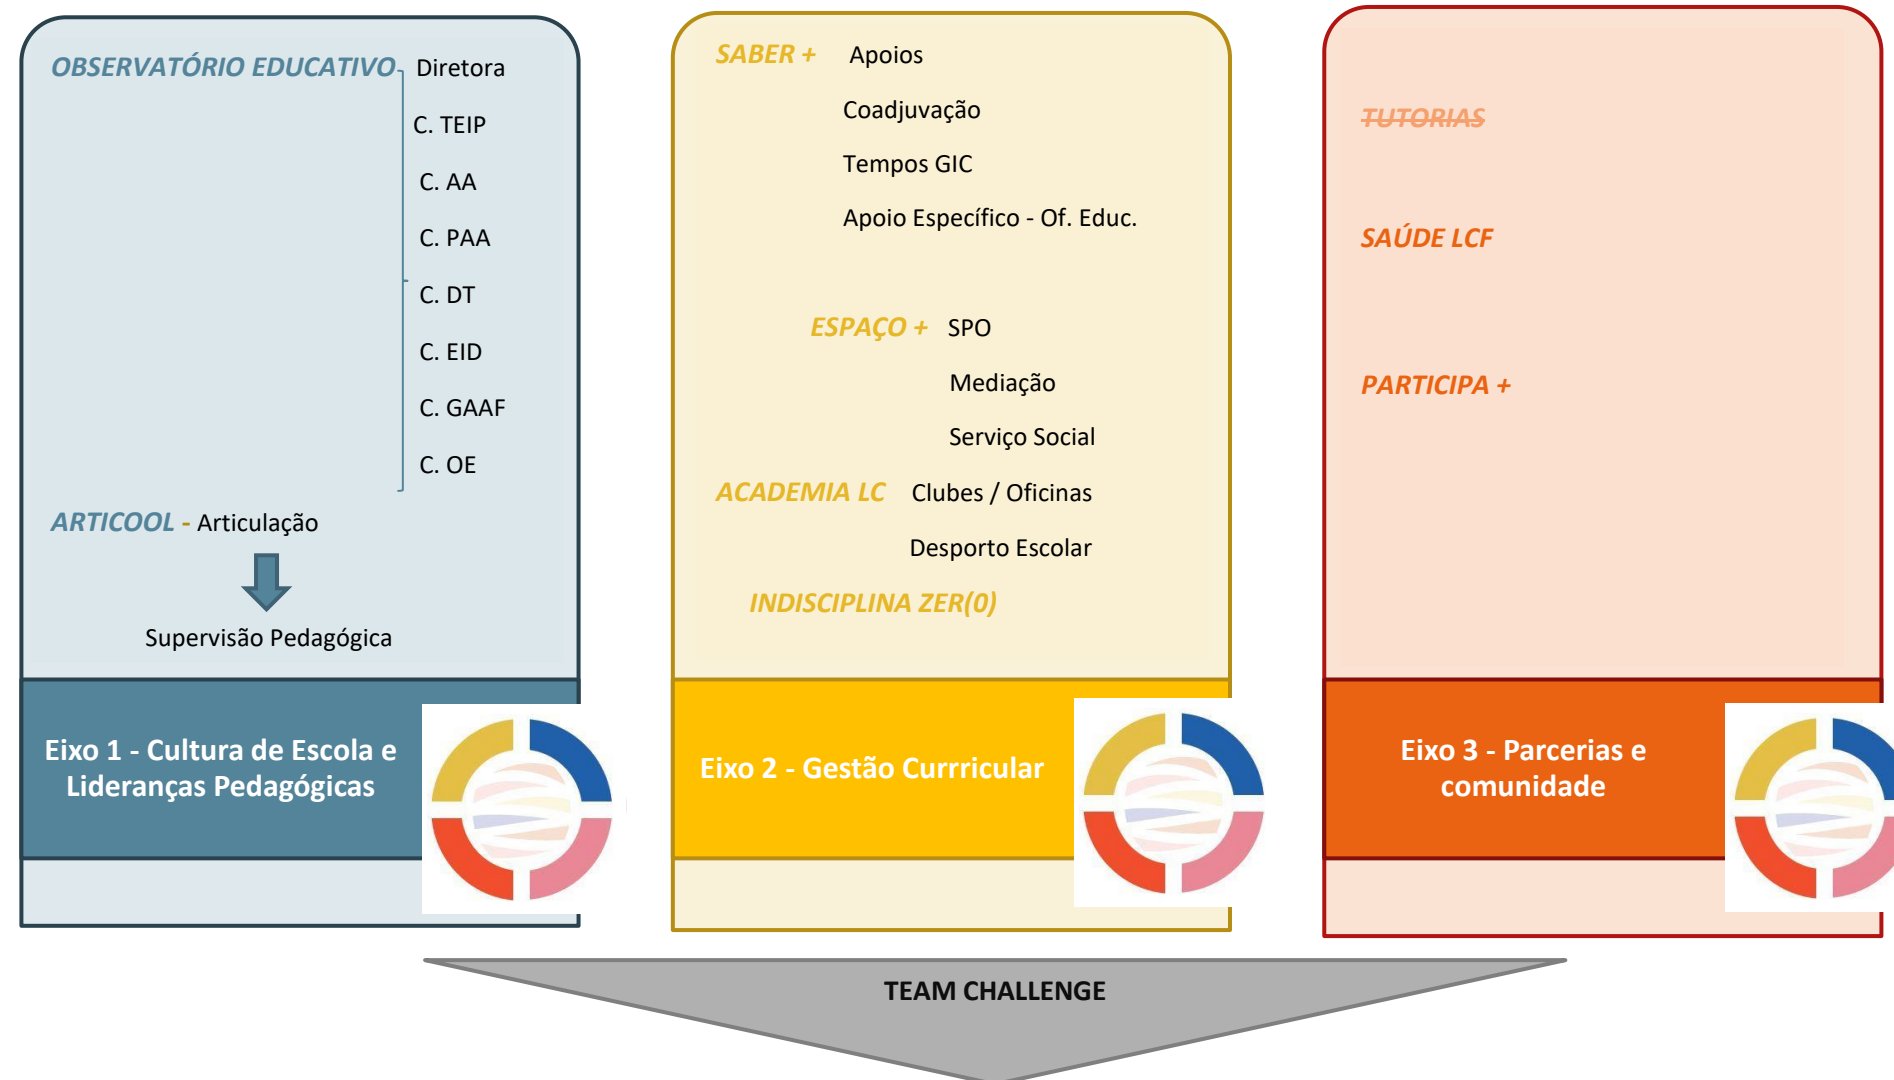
OBSERVATÓRIO EDUCATIVO Diretora

C. TEIP

C. AA

C. PAA

C. DT

C. EID

C. GAAF

C. OE

ARTICOOL - Articulação

Supervisão Pedagógica

Eixo 1 - Cultura de Escola e Lideranças Pedagógicas

SABER + Apoios

Coadjuvação

Tempos GIC

Apoio Específico - Of. Educ.

ESPAÇO + SPO

Mediação

Serviço Social

ACADEMIA LC Clubes / Oficinas

Desporto Escolar

INDISCIPLINA ZER(0)

Eixo 2 - Gestão Currricular

~~TUTORIAS~~

SAÚDE LCF

PARTICIPA +

Eixo 3 - Parcerias e comunidade

TEAM CHALLENGE